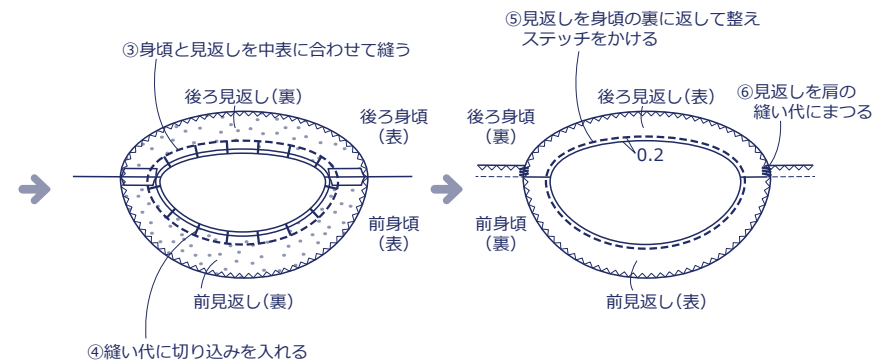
③身頃と見返しを中表に合わせて縫う

後ろ見返し(裏)

後ろ身頃
(表)

前身頃
(表)

前見返し(裏)

④縫い代に切り込みを入れる

⑤見返しを身頃の裏に返して整え
ステッチをかける

後ろ見返し(表)

⑥見返しを肩の
縫い代にまつる

後ろ身頃
(裏)

0.2

前身頃
(裏)

前見返し(表)